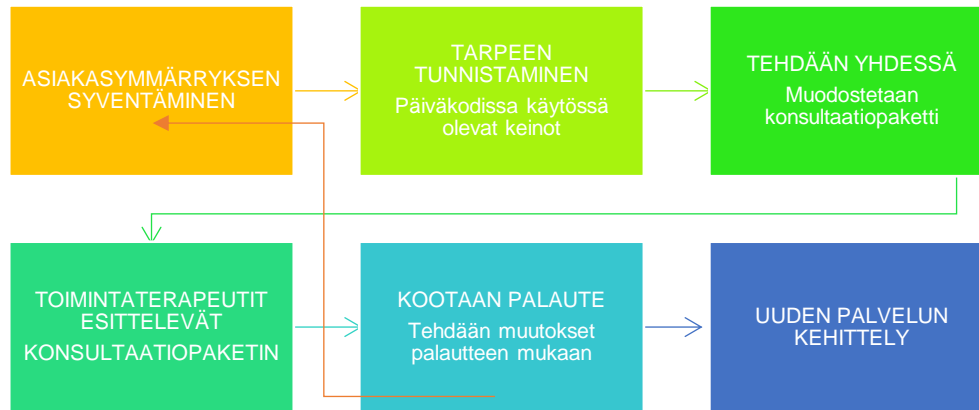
ASIAKASYMMÄRRYKSEN SYVENTÄMINEN

TARPEEN TUNNISTAMINEN

Päiväkodissa käytössä olevat keinot

TEHDÄÄN YHDESSÄ

Muodostetaan konsultaatiopaketti

TOIMINTATERAPEUTIT ESITTELEVÄT KONSULTAATIOPAKETIN

KOOTAAN PALAUTE

Tehdään muutokset palautteen mukaan

UUDEN PALVELUN KEHITTELY